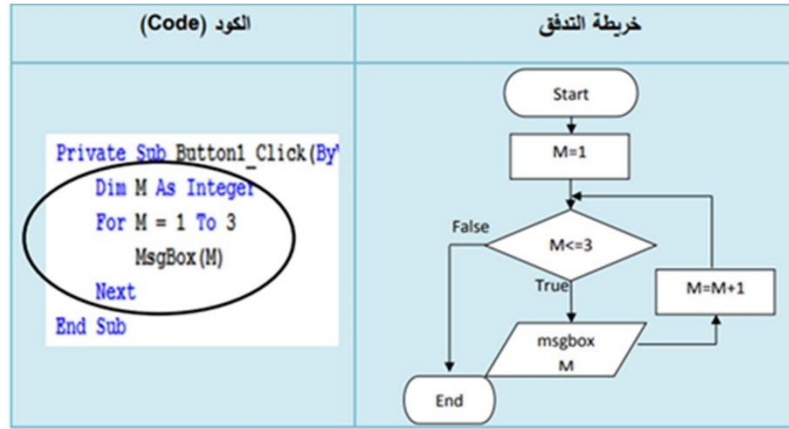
| خريطة التدفق | الكود (Code) |
|---|---|
| Start<br>M=1<br>M<=3<br>False<br>True<br>M=M+1<br>msgbox M<br>End | Private Sub Button1_Click(By'<br>Dim M As Integer<br>For M = 1 To 3<br>MsgBox(M)<br>Next<br>End Sub |